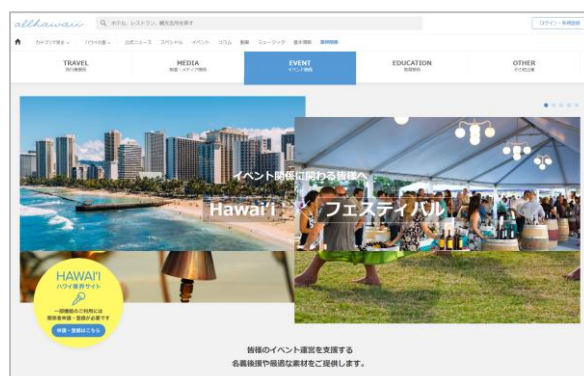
allhawaii

ホテル、レストラン、観光名所を探す

ログイン・新規登録

カテゴリで探す ハワイの島 公式ニュース スペシャル イベント コラム 動画 ミュージック 備考情報 業界関係

TRAVEL
旅行業関係

MEDIA
新聞・メディア関係

EVENT
イベント関係

EDUCATION
教育関係

OTHER
その他企業

イベント開催に関わる皆様へ

Hawai'i フェスティバル

HAWAI'I
ハワイ業界サイト

一部機能のご利用には業界者申請・登録が必要です

申請・登録はこちら

皆様のイベント運営を支援する
名義後援や厳選な素材をご提供します。